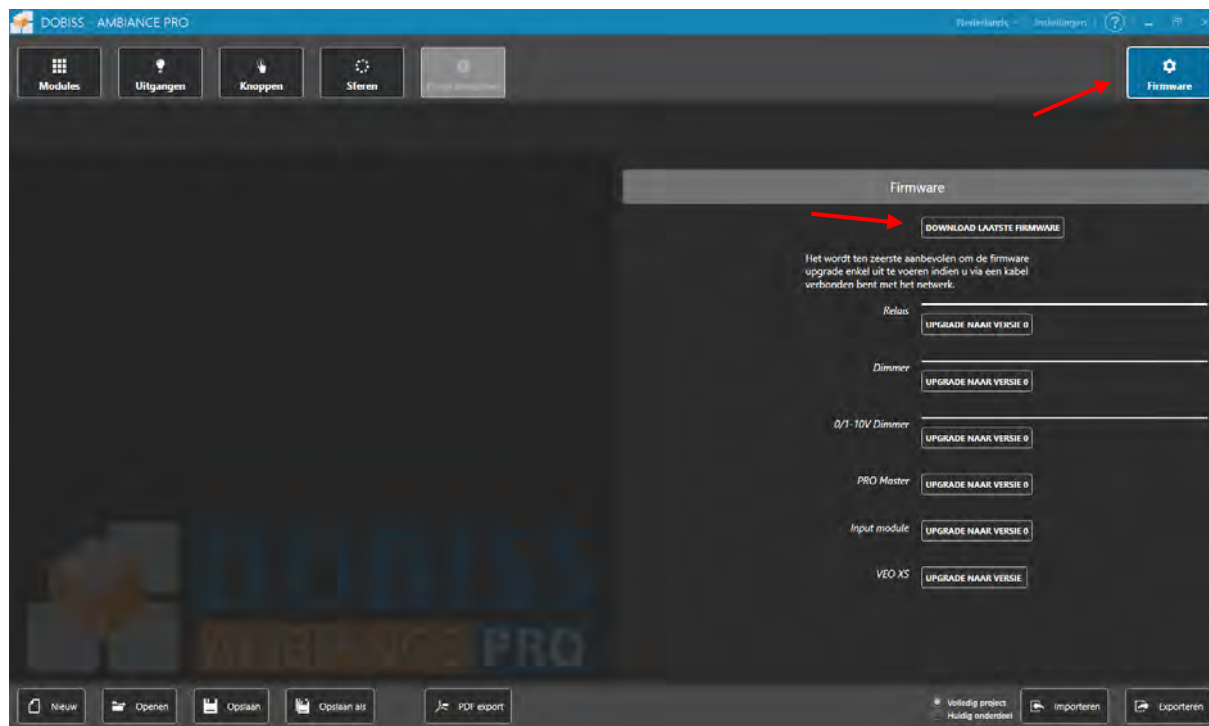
DOBISS - AMBIANCE PRO

Nederlands | Instellingen | ?

Modules

Uitgangen

Knoppen

Sferen

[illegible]

Firmware

Firmware

DOWNLOAD LAATSTE FIRMWARE

Het wordt ten zeerste aanbevolen om de firmware upgrade enkel uit te voeren indien u via een kabel verbonden bent met het netwerk.

Relais UPGRADE NAAR VERSIE 0

Dimmer UPGRADE NAAR VERSIE 0

0/1-10V Dimmer UPGRADE NAAR VERSIE 0

PRO Master UPGRADE NAAR VERSIE 0

Input module UPGRADE NAAR VERSIE 0

VEO XS UPGRADE NAAR VERSIE

DOBISS AMBIANCE PRO

Nieuw

Openen

Opslaan

Opslaan als

PDF export

Volledig project

Huidig onderdeel

Importeren

Exporteren